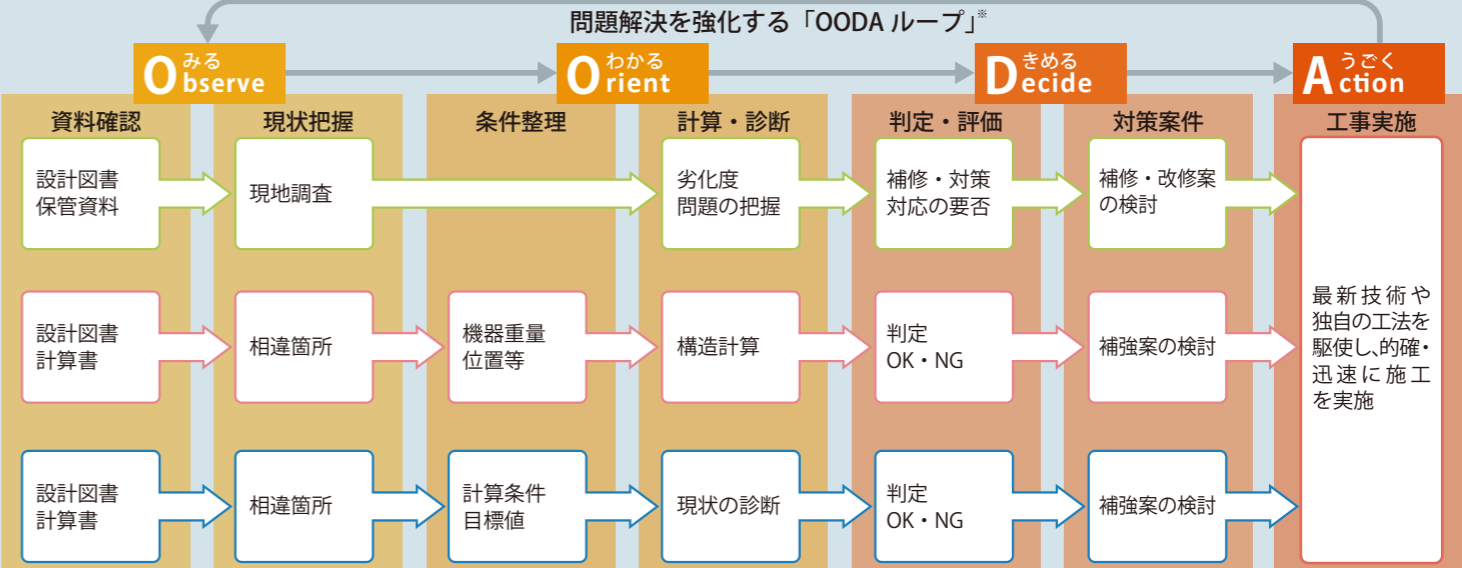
問題解決を強化する「OODA ループ」※

みる Observe

わかる Orient

きめる Decide

うごく Action

資料確認

現状把握

条件整理

計算・診断

判定・評価

対策案件

工事実施

設計図書 保管資料

現地調査

劣化度 問題の把握

補修・対策 対応の要否

補修・改修案 の検討

設計図書 計算書

相違箇所

機器重量 位置等

構造計算

判定 OK・NG

補強案の検討

最新技術や独自の工法を駆使し､的確・迅速に施工を実施

設計図書 計算書

相違箇所

計算条件 目標値

現状の診断

判定 OK・NG

補強案の検討